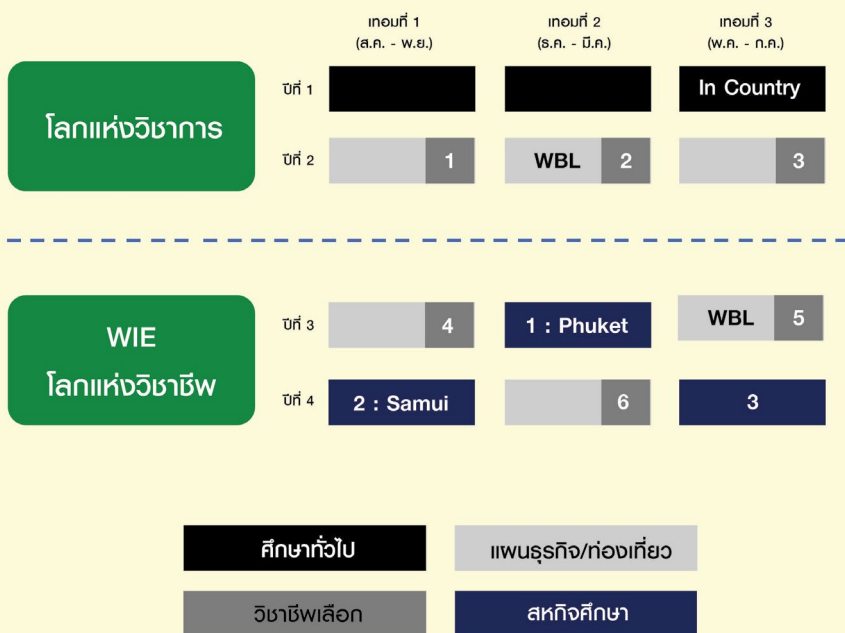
| | เทอมที่ 1 (ส.ค. - พ.ย.) | เทอมที่ 2 (ธ.ค. - มี.ค.) | เทอมที่ 3 (พ.ค. - ก.ค.) |
|---|---|---|---|
| ปีที่ 1 | | | In Country |
| ปีที่ 2 | 1 | WBL 2 | 3 |

โลกแห่งวิชาการ

WIE
โลกแห่งวิชาชีพ

| | เทอมที่ 1 | เทอมที่ 2 | เทอมที่ 3 |
|---|---|---|---|
| ปีที่ 3 | 4 | 1 : Phuket | WBL 5 |
| ปีที่ 4 | 2 : Samui | 6 | 3 |

ศึกษาทั่วไป
แผนธุรกิจ/ท่องเที่ยว
วิชาชีพเลือก
สหกิจศึกษา